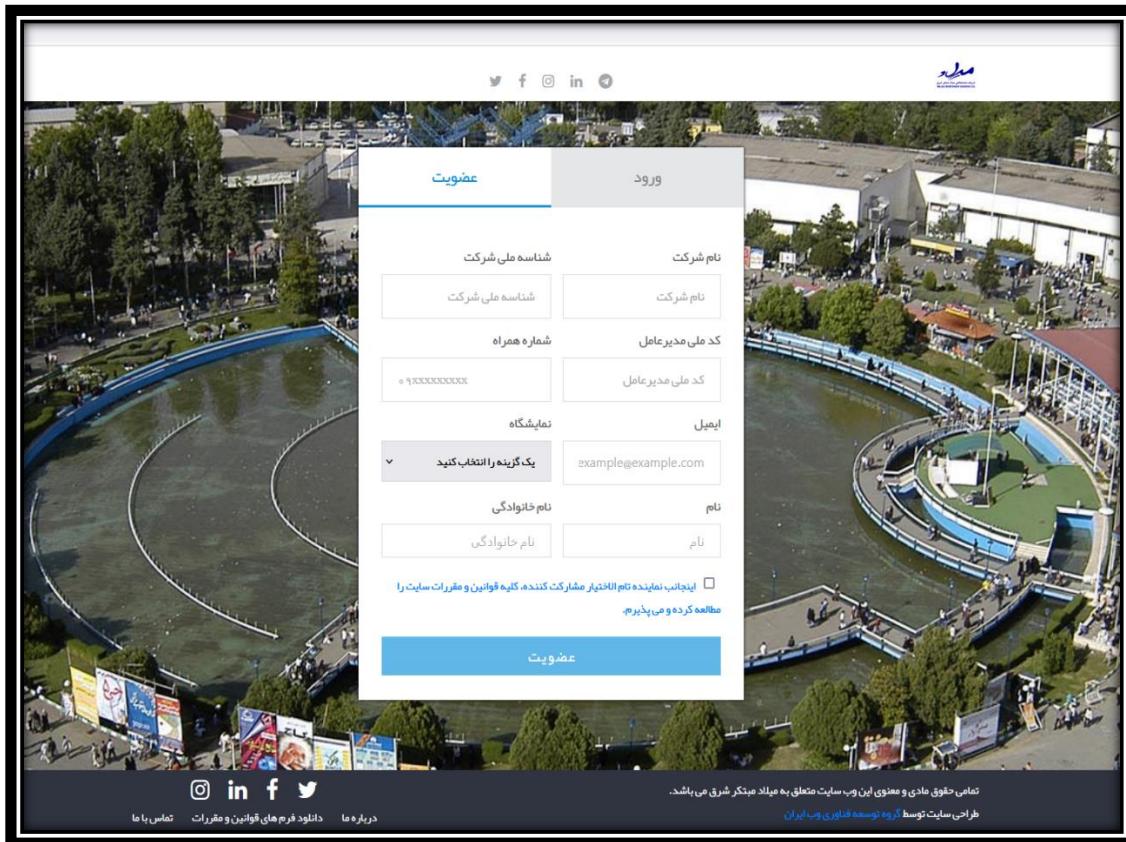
ورود
عضویت

نام شرکت
نام شرکت
شناسه ملی شرکت
شناسه ملی شرکت

کد ملی مدیرعامل
کد ملی مدیرعامل
شماره همراه
09XXXXXXXXX

ایمیل
example@example.com
نمایشگاه
یک گزینه را انتخاب کنید

نام
نام
نام خانوادگی
نام خانوادگی

اینجانب نماینده تام الاختیار مشارکت کننده، کلیه قوانین و مقررات سایت را مطالعه کرده و می پذیرم.

عضویت

تمامی حقوق مادی و معنوی این وب سایت متعلق به میلاد مبتکر شرق می باشد.
طراحی سایت توسط گروه توسعه فناوری وب ایران

درباره ما دانلود فرم های قوانین و مقررات تماس با ما